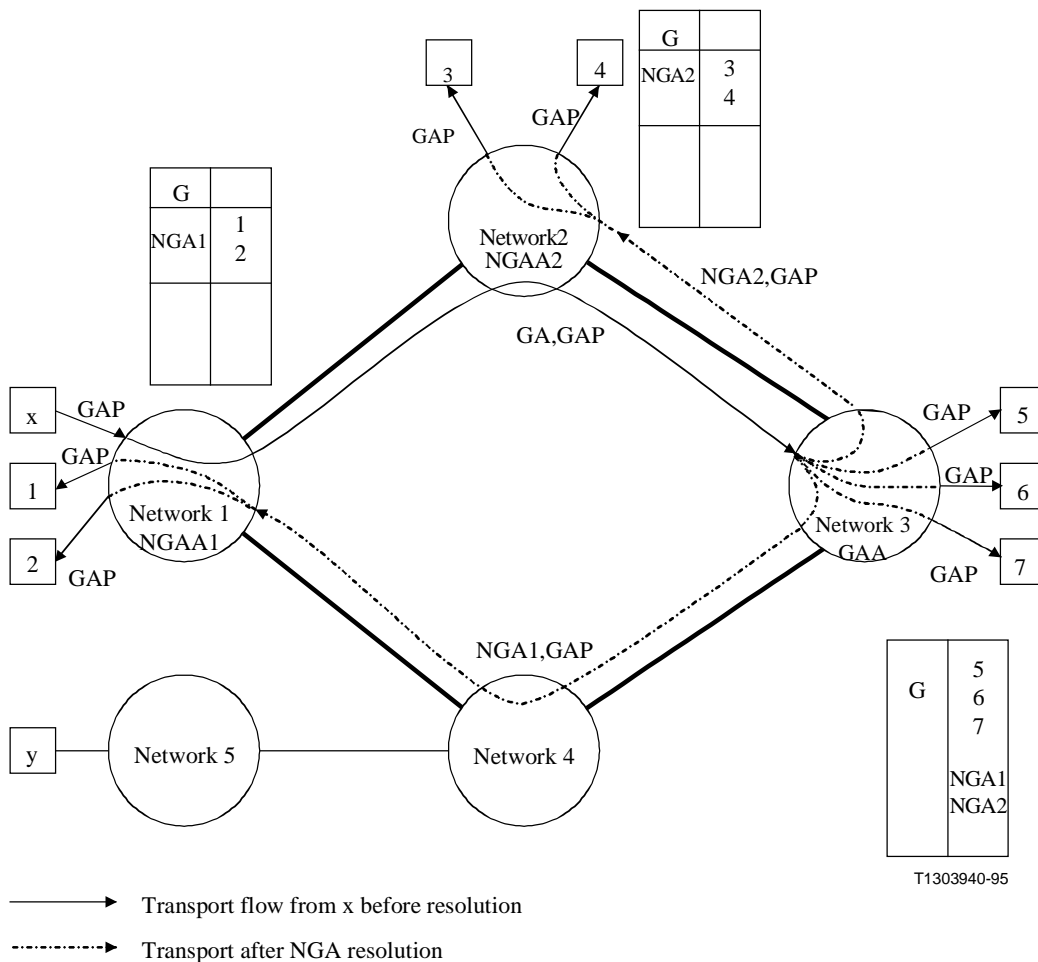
3

4

GAP

GAP

| G | |
|---|---|
| NGA2 | 3<br>4 |
| | |

| G | |
|---|---|
| NGA1 | 1<br>2 |
| | |

Network2
NGAA2

NGA2,GAP

GA,GAP

x

GAP

GAP

1

Network 1
NGAA1

2

GAP

GAP

5

GAP

6

Network 3
GAA

GAP

7

NGA1,GAP

| G | 5<br>6<br>7<br><br>NGA1<br>NGA2 |
|---|---|

y

Network 5

Network 4

T1303940-95

Transport flow from x before resolution

Transport after NGA resolution